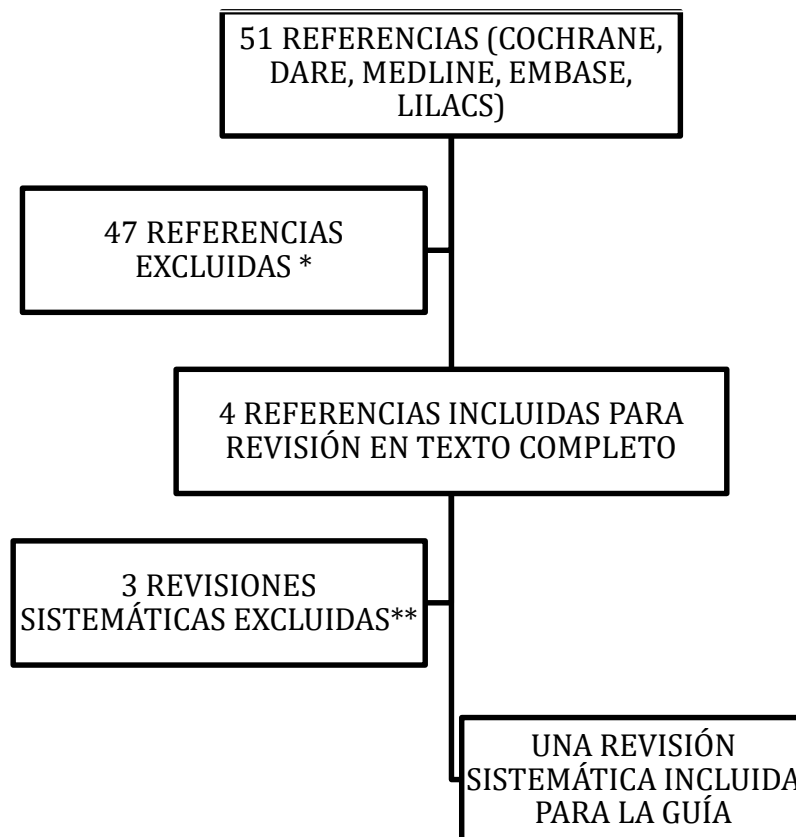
51 REFERENCIAS (COCHRANE, DARE, MEDLINE, EMBASE, LILACS)

47 REFERENCIAS EXCLUIDAS *

4 REFERENCIAS INCLUIDAS PARA REVISIÓN EN TEXTO COMPLETO

3 REVISIONES SISTEMÁTICAS EXCLUIDAS**

UNA REVISIÓN SISTEMÁTICA INCLUIDA PARA LA GUÍA